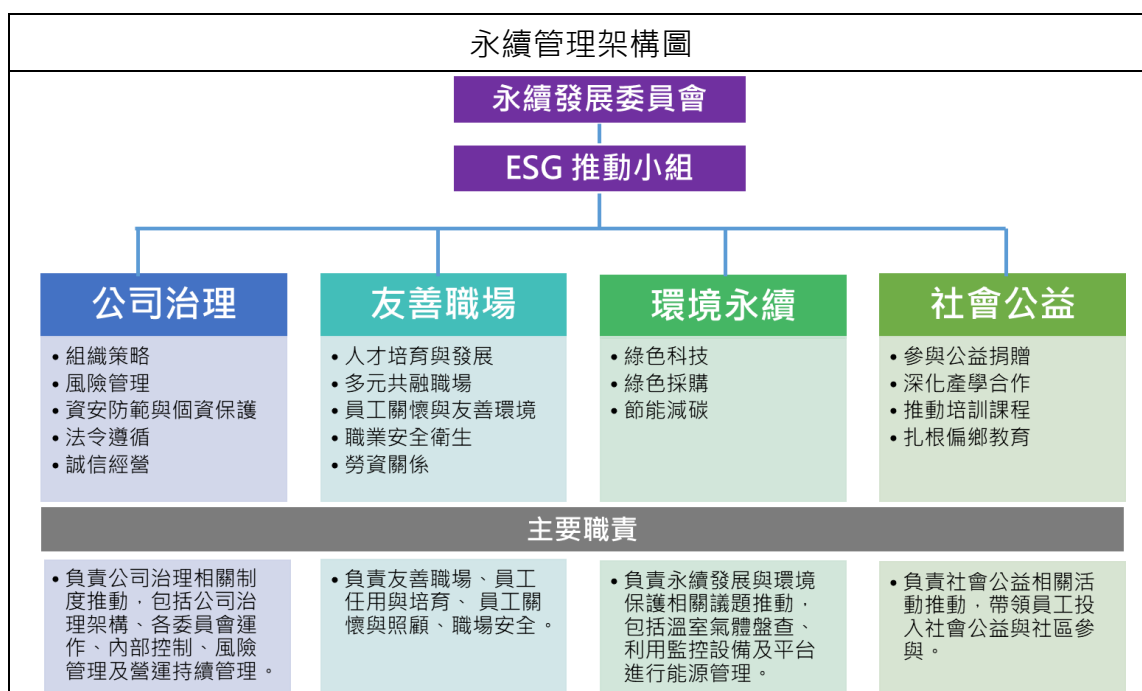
永續管理架構圖

永續發展委員會

ESG 推動小組

公司治理
• 組織策略
• 風險管理
• 資安防範與個資保護
• 法令遵循
• 誠信經營

友善職場
• 人才培育與發展
• 多元共融職場
• 員工關懷與友善環境
• 職業安全衛生
• 勞資關係

環境永續
• 綠色科技
• 綠色採購
• 節能減碳

社會公益
• 參與公益捐贈
• 深化產學合作
• 推動培訓課程
• 扎根偏鄉教育

主要職責

• 負責公司治理相關制度推動，包括公司治理架構、各委員會運作、內部控制、風險管理及營運持續管理。

• 負責友善職場、員工任用與培育、 員工關懷與照顧、職場安全。

• 負責永續發展與環境保護相關議題推動，包括溫室氣體盤查、利用監控設備及平台進行能源管理。

• 負責社會公益相關活動推動，帶領員工投入社會公益與社區參與。